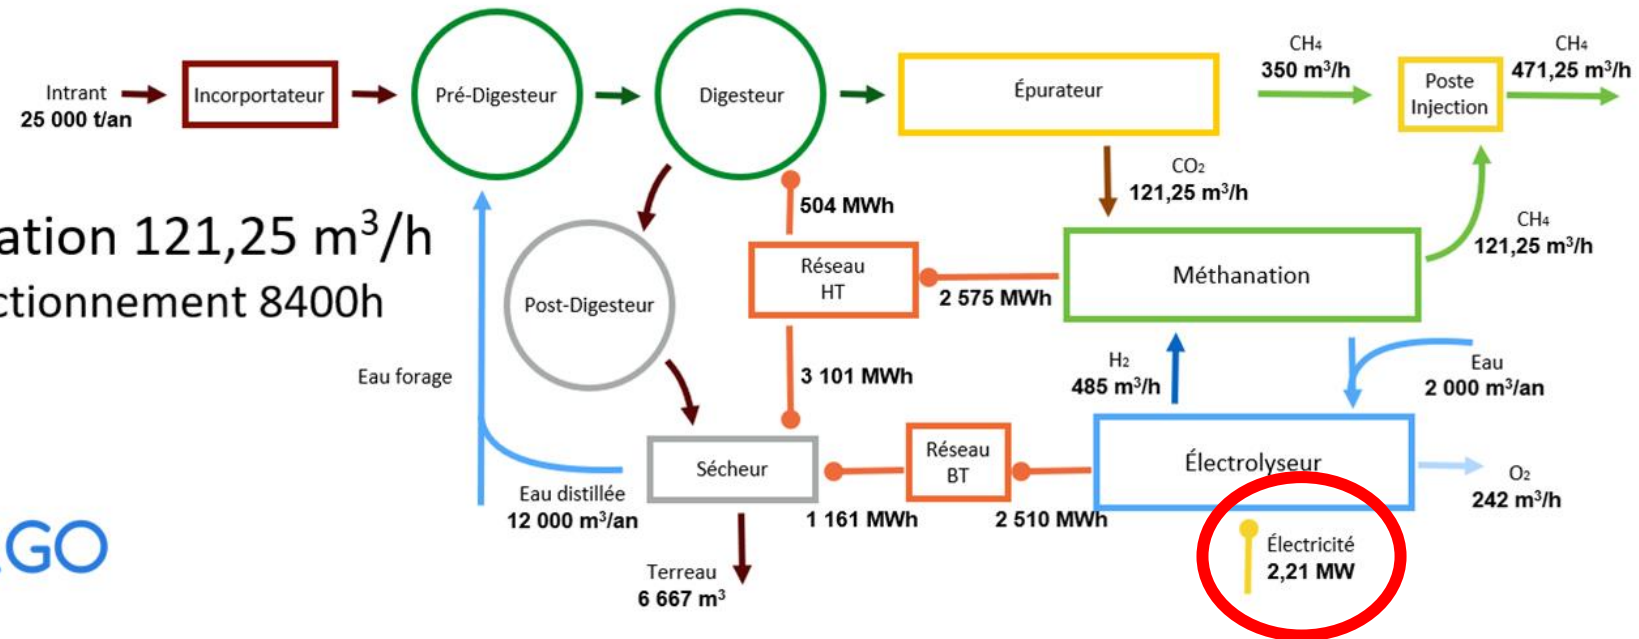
Intrant
25 000 t/an

Incorportateur

Pré-Digesteur

Digesteur

Épurateur

$CH_4$
350 m³/h

Poste Injection

$CH_4$
471,25 m³/h

$CO_2$
121,25 m³/h

ation 121,25 m³/h
ctionnement 8400h

504 MWh

Réseau HT

2 575 MWh

Méthanation

$CH_4$
121,25 m³/h

Post-Digesteur

Eau forage

3 101 MWh

$H_2$
485 m³/h

Eau
2 000 m³/an

Sécheur

Réseau BT

Électrolyseur

$O_2$
242 m³/h

Eau distillée
12 000 m³/an

1 161 MWh

2 510 MWh

GO

Électricité
2,21 MW

Terreau
6 667 m³